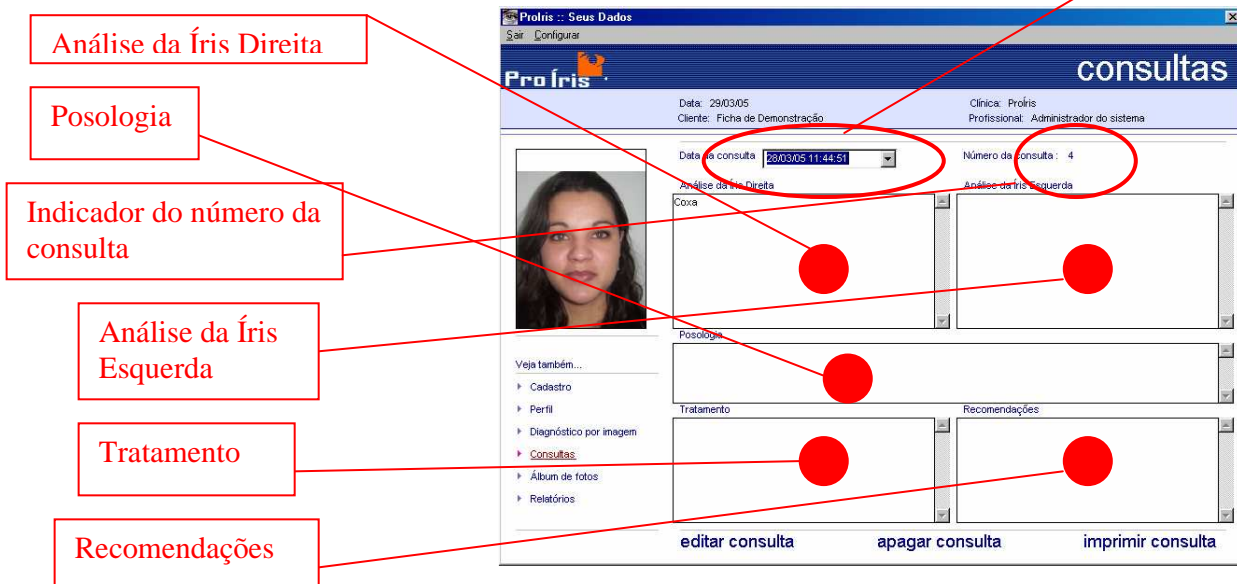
Análise da Íris Direita

Posologia

Indicador do número da consulta

Análise da Íris Esquerda

Tratamento

Recomendações

ProÍris :: Seus Dados

Sair Configurar

Pro Íris

consultas

Data: 29/03/05
Cliente: Ficha de Demonstração

Clínica: ProÍris
Profissional: Administrador do sistema

Data da consulta 28/03/05 11:44:51

Número da consulta : 4

Análise da Íris Direita

Coxa

Análise da Íris Esquerda

Posologia

Veja também...

Cadastro

Perfil

Diagnóstico por imagem

Consultas

Álbum de fotos

Relatórios

Tratamento

Recomendações

editar consulta

apagar consulta

imprimir consulta